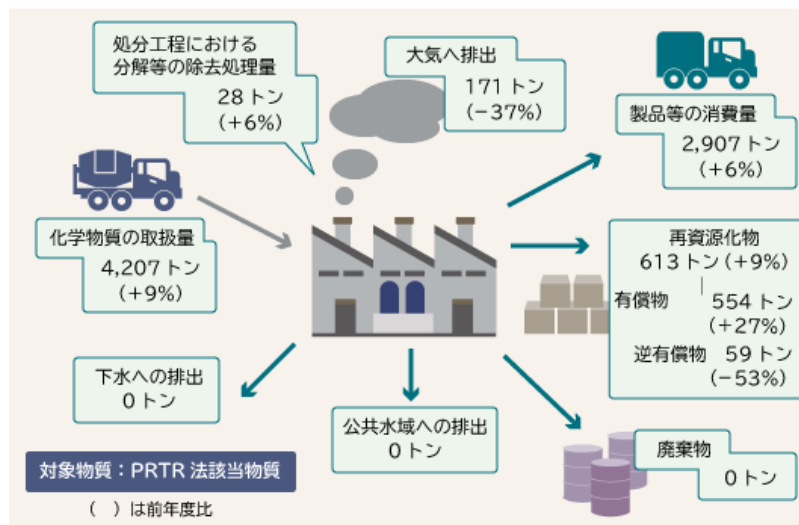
処分工程における
分解等の除去処理量
28 トン
(+6%)

大気へ排出
171 トン
(−37%)

製品等の消費量
2,907 トン
(+6%)

化学物質の取扱量
4,207 トン
(+9%)

再資源化物
613 トン (+9%)
有償物 554 トン
(+27%)
逆有償物 59 トン
(−53%)

下水への排出
0 トン

公共水域への排出
0 トン

廃棄物
0 トン

対象物質：PRTR 法該当物質
( ) は前年度比